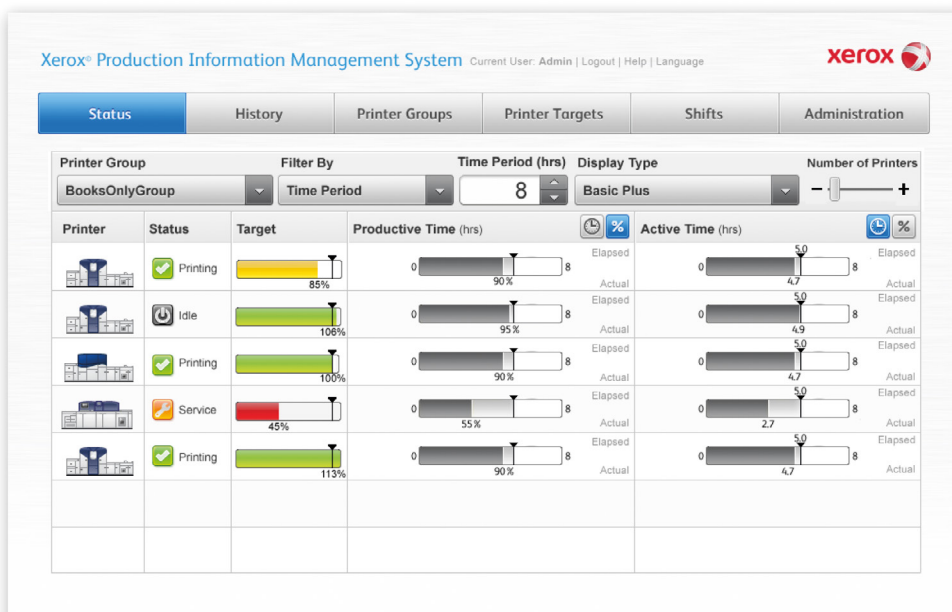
Xerox® Production Information Management System Current User: Admin | Logout | Help | Language

xerox

Status | History | Printer Groups | Printer Targets | Shifts | Administration

Printer Group: BooksOnlyGroup
Filter By: Time Period
Time Period (hrs): 8
Display Type: Basic Plus
Number of Printers: − +

| Printer | Status | Target | Productive Time (hrs) | Active Time (hrs) |
|---|---|---|---|---|
| | Printing | 85% | Elapsed 0 90% 8 Actual | Elapsed 5.0 0 4.7 8 Actual |
| | Idle | 106% | Elapsed 0 95% 8 Actual | Elapsed 5.0 0 4.9 8 Actual |
| | Printing | 100% | Elapsed 0 90% 8 Actual | Elapsed 5.0 0 4.7 8 Actual |
| | Service | 45% | Elapsed 0 55% 8 Actual | Elapsed 5.0 0 2.7 8 Actual |
| | Printing | 113% | Elapsed 0 90% 8 Actual | Elapsed 5.0 0 4.7 8 Actual |